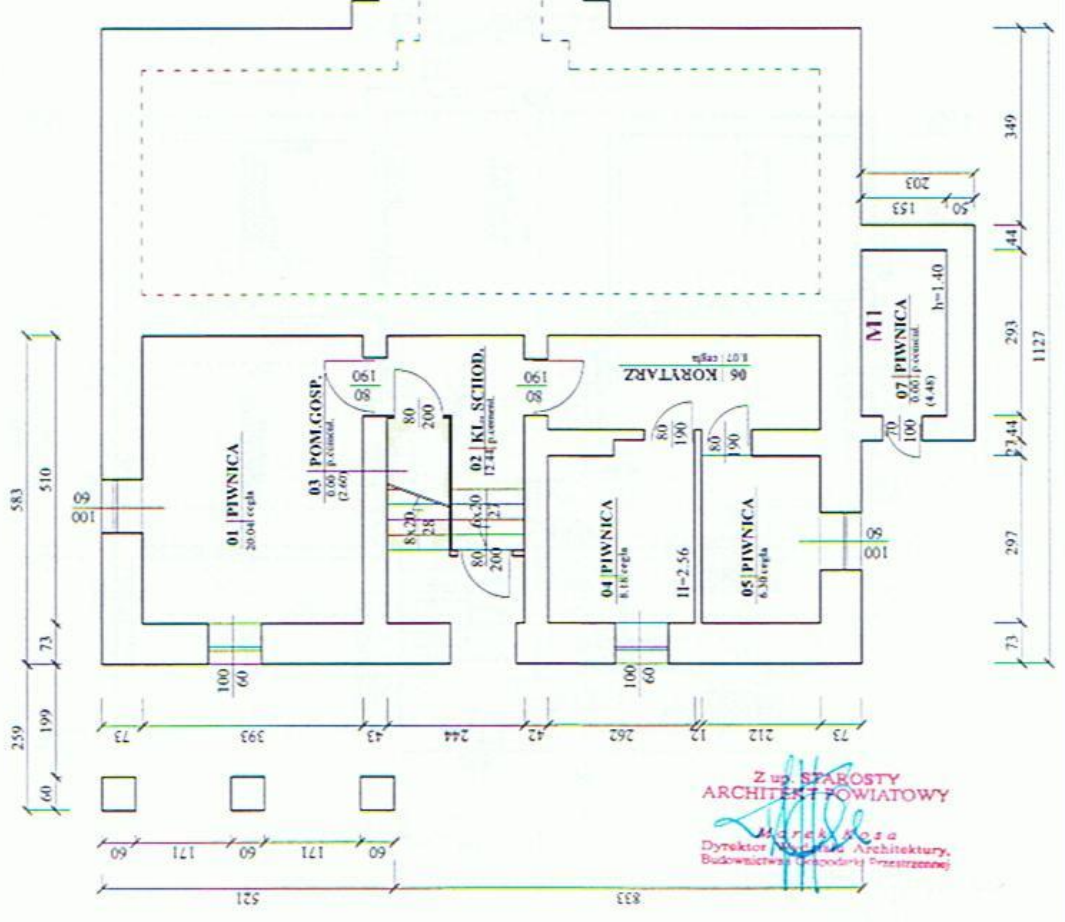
349
203
153
50
44
M1
07 PIWNICA
0.00 p.cemen.
(4.48)
h=1.40
293
1127
44
297
73
06 KORYTARZ
8.07 cegła
061
08
061
08
03 POM.GOSP.
0.00 p.cemen.
(2.60)
80
200
02 KL. SCHOD.
12.44 p.cemen.
80
190
80
190
70
100
583
510
73
09
001
01 PIWNICA
20.04 cegła
8x20
28
6x20
27
80
200
04 PIWNICA
8.18 cegła
H=2.56
05 PIWNICA
6.30 cegła
09
001
100
60
100
60
259
199
60
73
393
43
244
42
262
12
212
73
60
171
60
171
60
521
833
Z up. STAROSTY
ARCHITEKT POWIATOWY
Marek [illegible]
Dyrektor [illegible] Architektury,
Budownictwa Gospodarki Przestrzennej